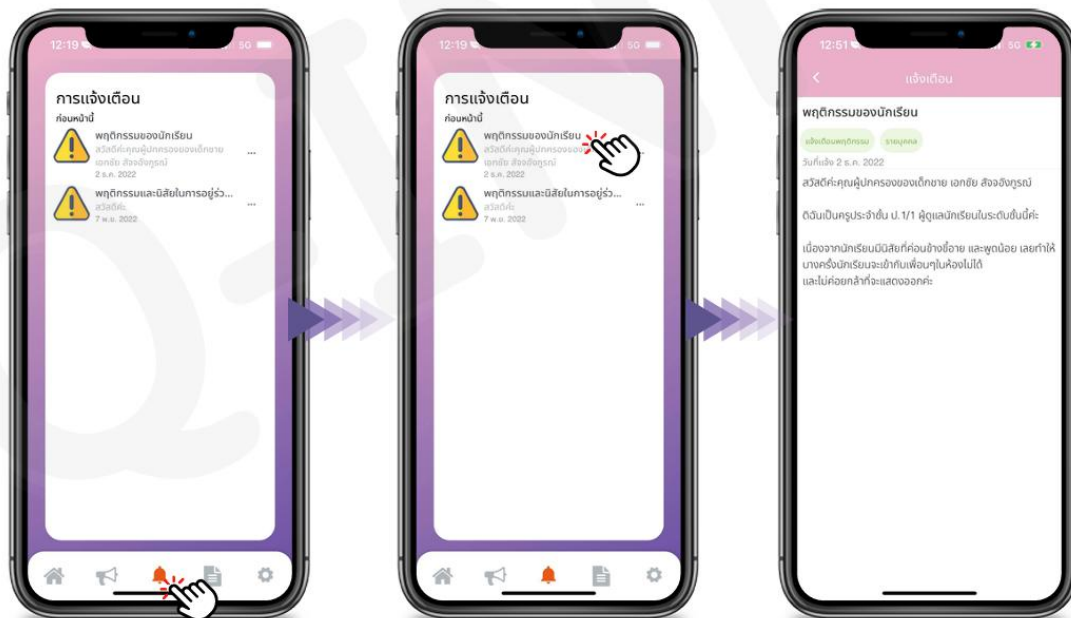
12:19 5G

การแจ้งเตือน

ก่อนหน้านี้

พฤติกรรมของนักเรียน
สวัสดีค่ะคุณผู้ปกครองของเด็กชาย เอกชัย สังขจันทร์
2 ธ.ค. 2022

พฤติกรรมและนิสัยในการอยู่ร่ว...
สวัสดีค่ะ
7 พ.ย. 2022

12:19 5G

การแจ้งเตือน

ก่อนหน้านี้

พฤติกรรมของนักเรียน
สวัสดีค่ะคุณผู้ปกครองของ
เอกชัย สังขจันทร์
2 ธ.ค. 2022

พฤติกรรมและนิสัยในการอยู่ร่ว...
สวัสดีค่ะ
7 พ.ย. 2022

12:51 5G

แจ้งเตือน

พฤติกรรมของนักเรียน

แจ้งเตือนพฤติกรรม รายบุคคล

วันที่แจ้ง 2 ธ.ค. 2022

สวัสดีค่ะคุณผู้ปกครองของเด็กชาย เอกชัย สังขจันทร์

ดิฉันเป็นครูประจำชั้น ป.1/1 ผู้ดูแลนักเรียนในระดับชั้นนี้ค่ะ

เนื่องจากนักเรียนมีนิสัยที่ค่อนข้างขี้อาย และพูดน้อย เลยทำให้บางครั้งนักเรียนจะเข้ากับเพื่อนๆในห้องไม่ได้ และไม่ค่อยกล้าที่จะแสดงออกค่ะ